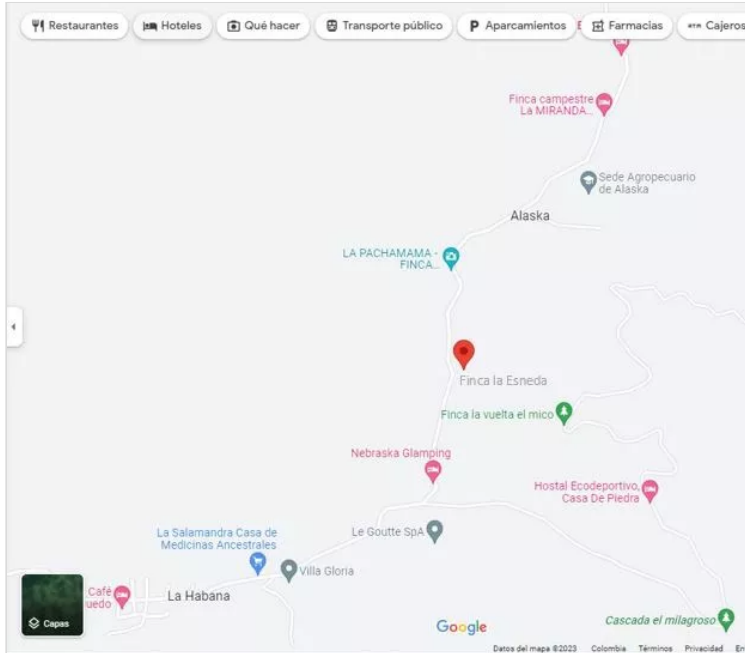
Restaurantes
Hoteles
Qué hacer
Transporte público
Aparcamientos
Farmacias
Cajeros

Finca campestre La MIRANDA...
Sede Agropecuario de Alaska
Alaska
LA PACHAMAMA - FINCA...
Finca la Esneda
Finca la vuelta el mico
Nebraska Glamping
Hostal Ecodeportivo, Casa De Piedra
La Salamandra Casa de Medicinas Ancestrales
Le Goutte SpA
Villa Gloria
Café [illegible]uedo
La Habana
Capas
Google
Cascada el milagroso
Datos del mapa ©2023 Colombia Términos Privacidad En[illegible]